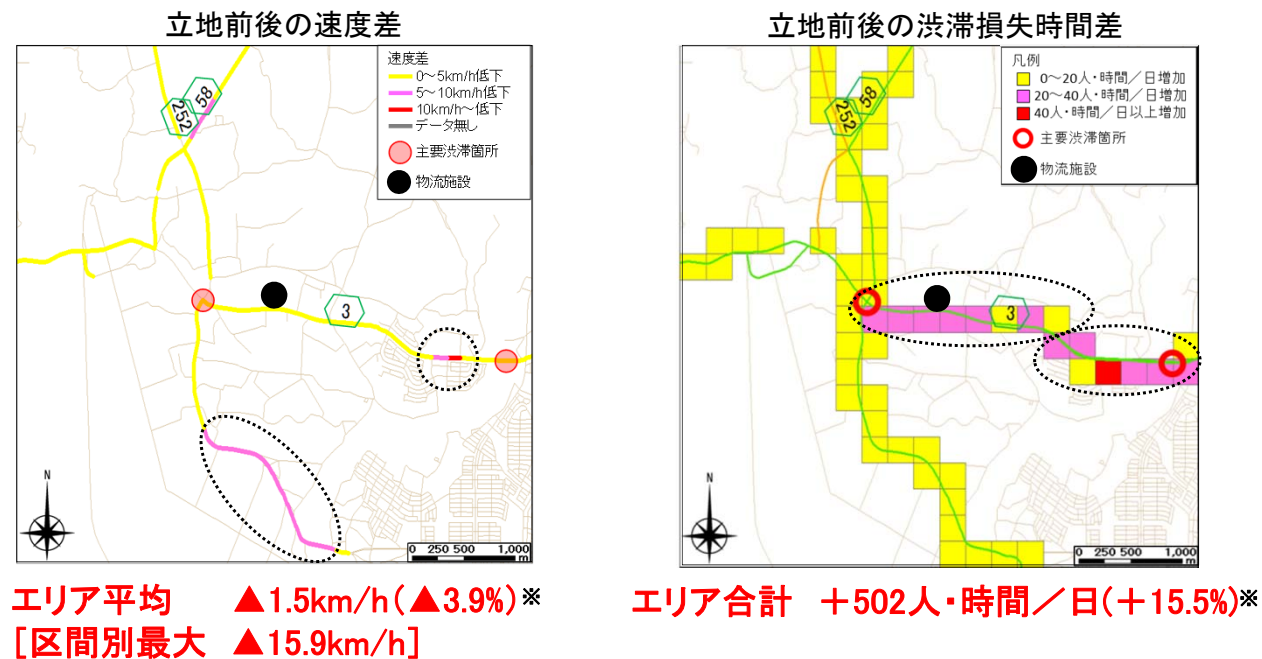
立地前後の速度差

速度差
0～5km/h低下
5～10km/h低下
10km/h～低下
データ無し
主要渋滞箇所
物流施設

252
58
3
N
0 250 500 1,000 m

エリア平均　▲1.5km/h（▲3.9%）※
［区間別最大　▲15.9km/h］

立地前後の渋滞損失時間差

凡例
0～20人・時間／日増加
20～40人・時間／日増加
40人・時間／日以上増加
主要渋滞箇所
物流施設

252
58
3
N
0 250 500 1,000 m

エリア合計　＋502人・時間／日（＋15.5%）※